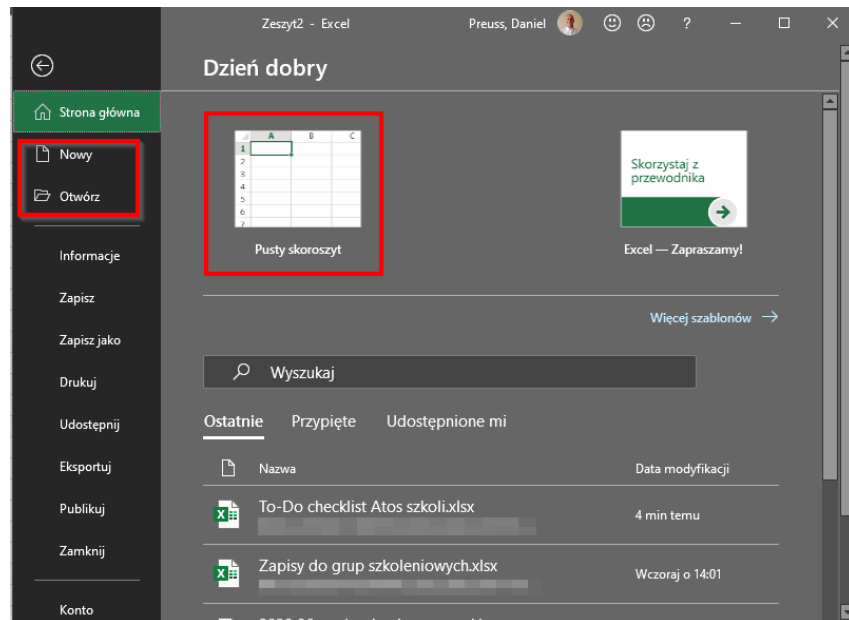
Zeszyt2 - Excel
Preuss, Daniel
?

Dzień dobry

Strona główna
Nowy
Otwórz
Informacje
Zapisz
Zapisz jako
Drukuj
Udostępnij
Eksportuj
Publikuj
Zamknij
Konto

| | A | B | C |
|---|---|---|---|
| 1 | | | |
| 2 | | | |
| 3 | | | |
| 4 | | | |
| 5 | | | |
| 6 | | | |
| 7 | | | |

Pusty skoroszyt

Skorzystaj z przewodnika

Excel — Zapraszamy!

Więcej szablonów →

Wyszukaj

Ostatnie   Przypięte   Udostępnione mi

Nazwa   Data modyfikacji

To-Do checklist Atos szkoli.xlsx   4 min temu

Zapisy do grup szkoleniowych.xlsx   Wczoraj o 14:01

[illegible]